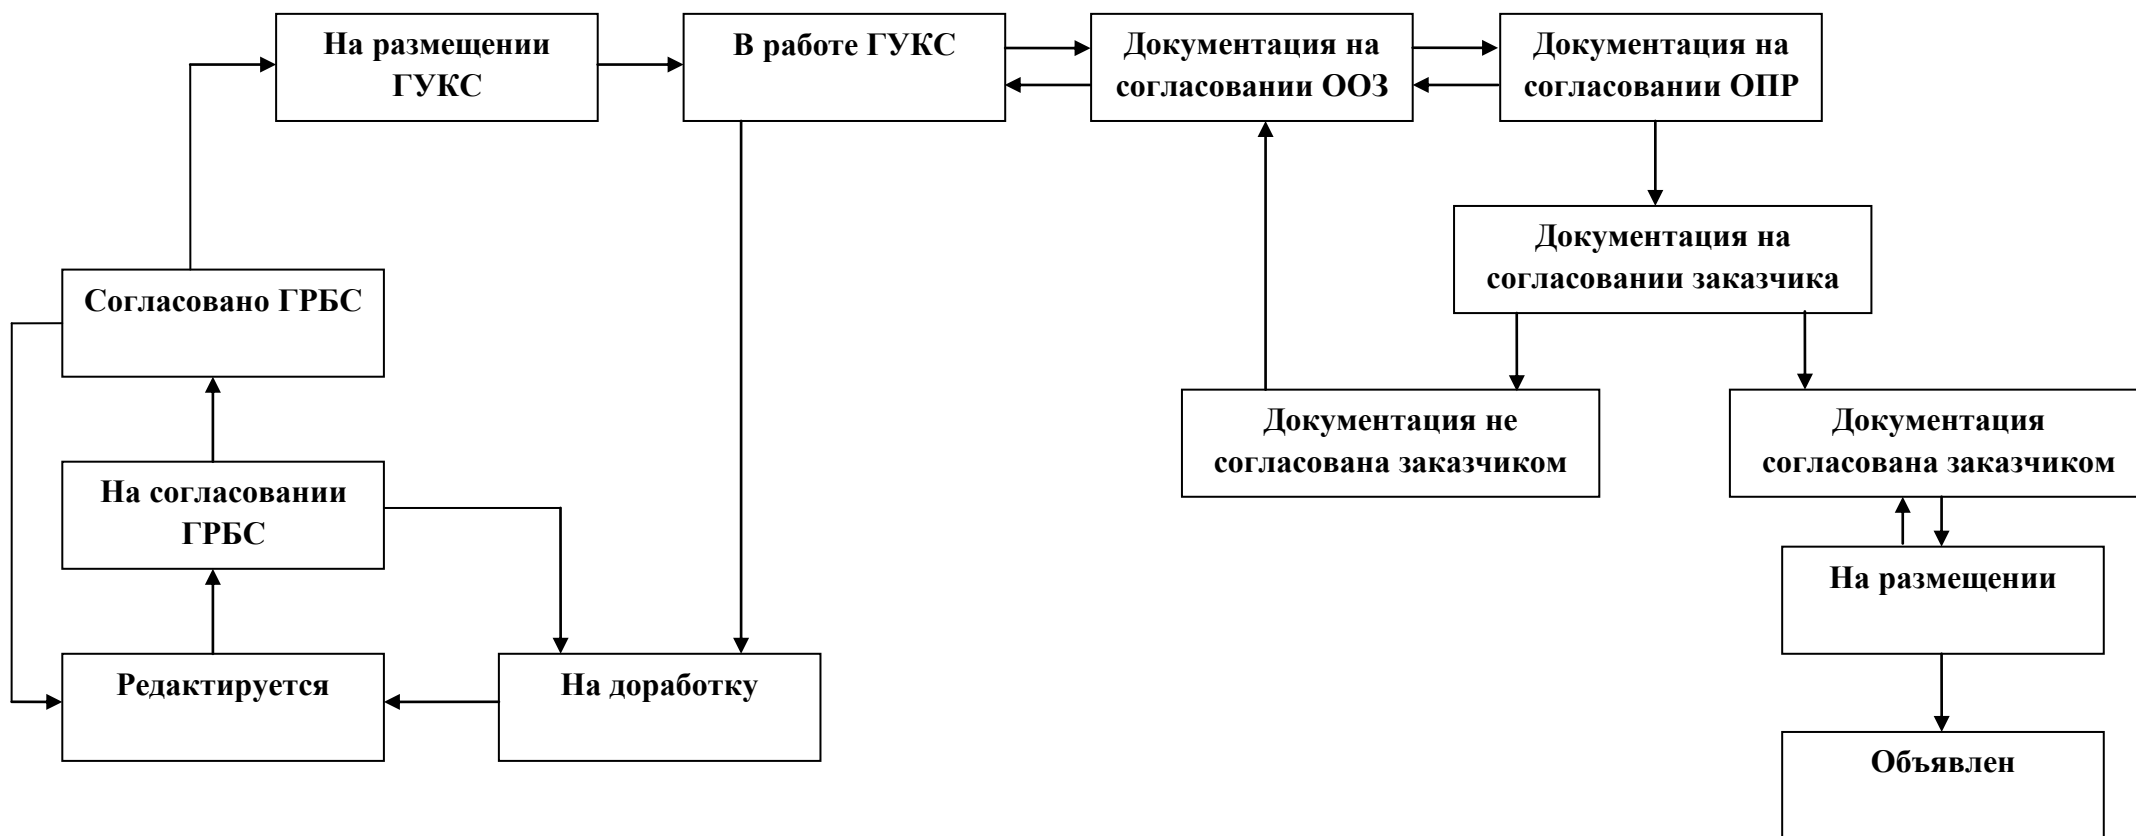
На размещении ГУКС

В работе ГУКС

Документация на согласовании ООЗ

Документация на согласовании ОПР

Документация на согласовании заказчика

Согласовано ГРБС

Документация не согласована заказчиком

Документация согласована заказчиком

На согласовании ГРБС

На размещении

Редактируется

На доработку

Объявлен